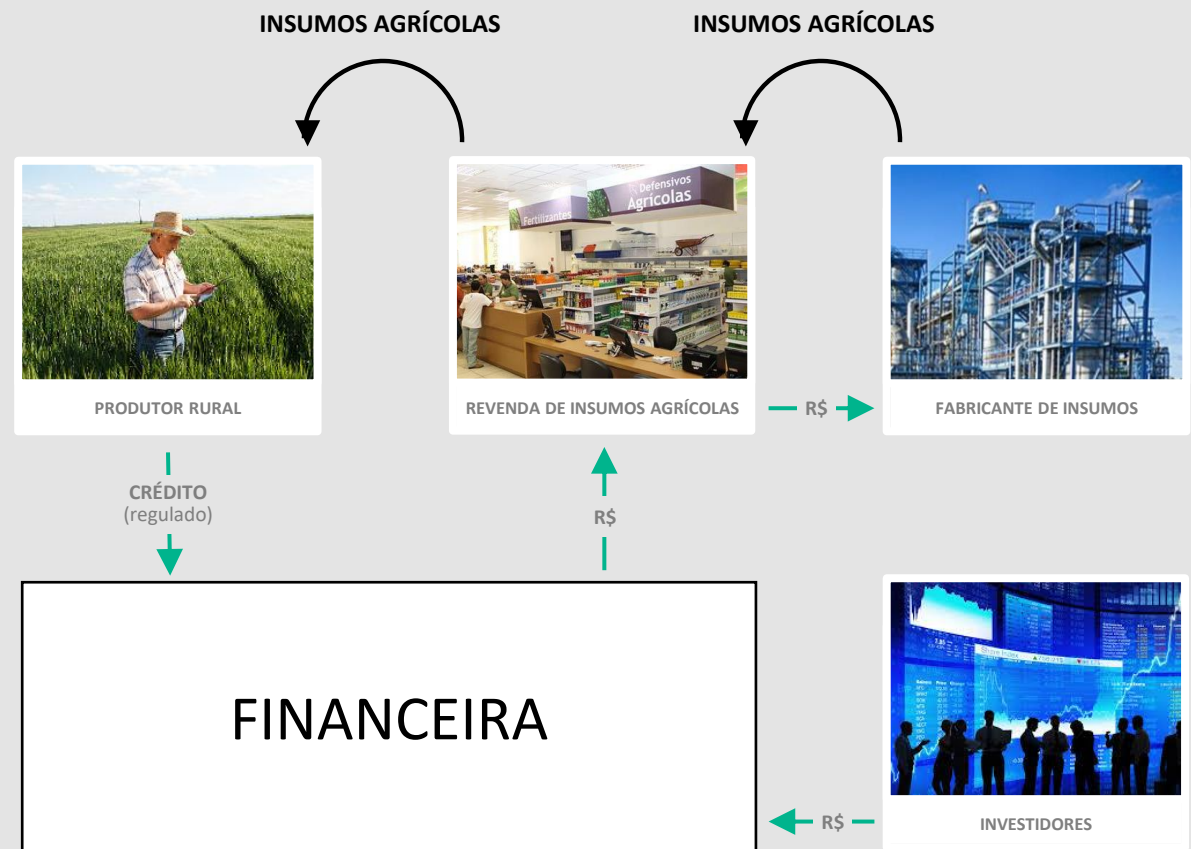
INSUMOS AGRÍCOLAS

INSUMOS AGRÍCOLAS

Fertilizantes

Defensivos Agrícolas

PRODUTOR RURAL

REVENDA DE INSUMOS AGRÍCOLAS

R$

FABRICANTE DE INSUMOS

CRÉDITO
(regulado)

R$

FINANCEIRA

R$

INVESTIDORES